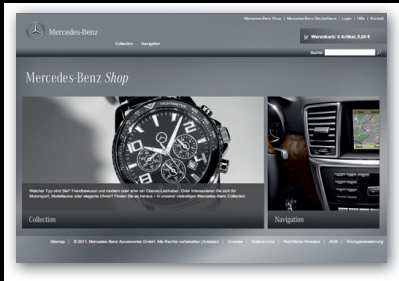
Mercedes-Benz

Mercedes-Benz Shop | Mercedes-Benz Deutschland | Login | Hilfe | Kontakt

Collection Navigation

Warenkorb: 0 Artikel, 0,00 €

Suche

Mercedes-Benz Shop

TACHYMETRE

Welcher Typ sind Sie? Trendbewusst und modern oder eher ein Classic-Liebhaber. Oder interessieren Sie sich für Motorsport, Modellautos oder elegante Uhren? Finden Sie es heraus – in unserer vielseitigen Mercedes-Benz Collection.

Collection

Navigation

Sitemap | © 2011. Mercedes-Benz Accessories GmbH. Alle Rechte vorbehalten (Anbieter) | Cookies | Datenschutz | Rechtliche Hinweise | AGB | Rückgabebelehrung